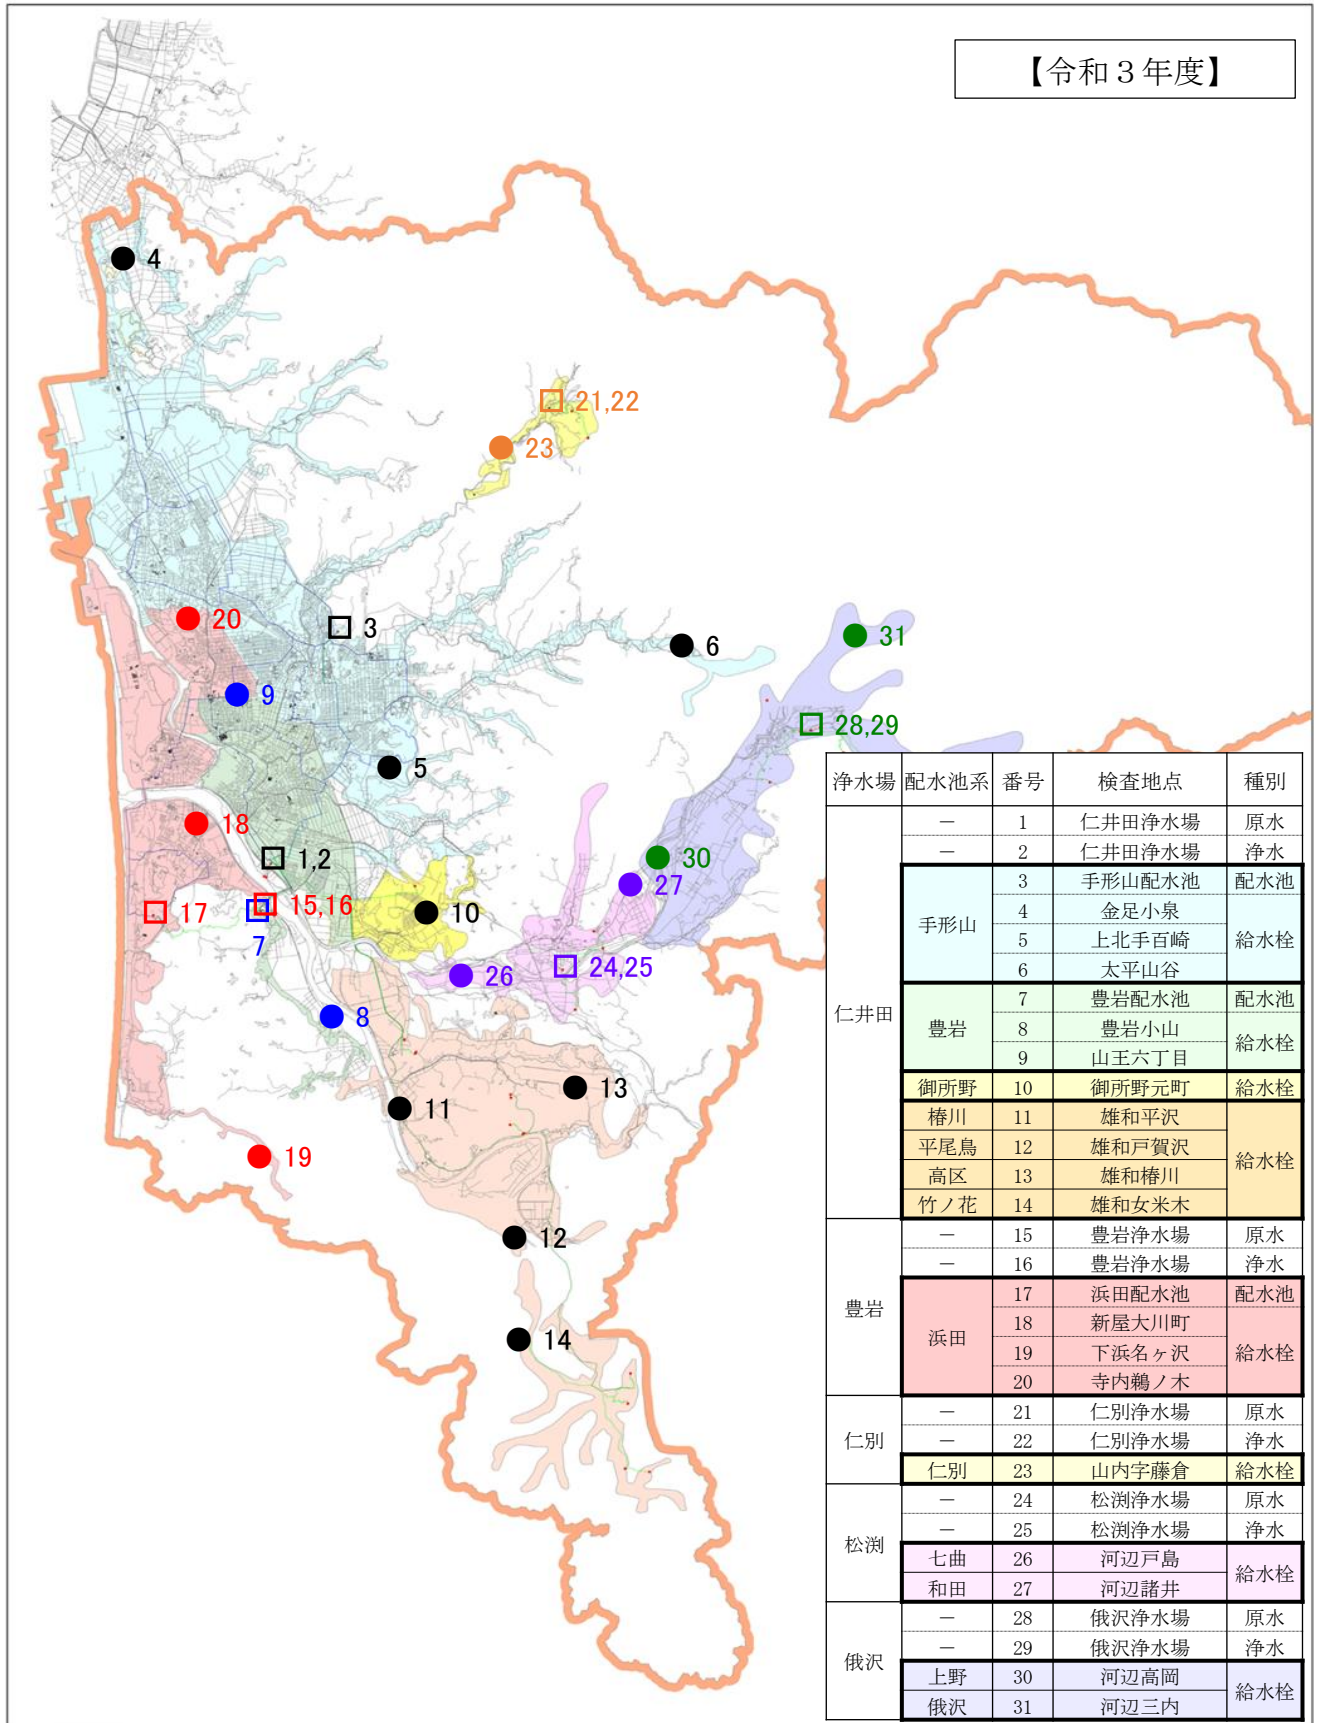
【令和３年度】

4
21,22
23
20
3
6
31
9
28,29
5
18
1,2
30
27
17
7
15,16
10
26
24,25
8
13
11
19
12
14

| 浄水場 | 配水池系 | 番号 | 検査地点 | 種別 |
|---|---|---|---|---|
| 仁井田 | － | 1 | 仁井田浄水場 | 原水 |
| | － | 2 | 仁井田浄水場 | 浄水 |
| | 手形山 | 3 | 手形山配水池 | 配水池 |
| | | 4 | 金足小泉 | 給水栓 |
| | | 5 | 上北手百崎 | |
| | | 6 | 太平山谷 | |
| | 豊岩 | 7 | 豊岩配水池 | 配水池 |
| | | 8 | 豊岩小山 | 給水栓 |
| | | 9 | 山王六丁目 | |
| | 御所野 | 10 | 御所野元町 | 給水栓 |
| | 椿川 | 11 | 雄和平沢 | 給水栓 |
| | 平尾鳥 | 12 | 雄和戸賀沢 | |
| | 高区 | 13 | 雄和椿川 | |
| | 竹ノ花 | 14 | 雄和女米木 | |
| 豊岩 | － | 15 | 豊岩浄水場 | 原水 |
| | － | 16 | 豊岩浄水場 | 浄水 |
| | 浜田 | 17 | 浜田配水池 | 配水池 |
| | | 18 | 新屋大川町 | 給水栓 |
| | | 19 | 下浜名ヶ沢 | |
| | | 20 | 寺内鵜ノ木 | |
| 仁別 | － | 21 | 仁別浄水場 | 原水 |
| | － | 22 | 仁別浄水場 | 浄水 |
| | 仁別 | 23 | 山内字藤倉 | 給水栓 |
| 松渕 | － | 24 | 松渕浄水場 | 原水 |
| | － | 25 | 松渕浄水場 | 浄水 |
| | 七曲 | 26 | 河辺戸島 | 給水栓 |
| | 和田 | 27 | 河辺諸井 | |
| 俄沢 | － | 28 | 俄沢浄水場 | 原水 |
| | － | 29 | 俄沢浄水場 | 浄水 |
| | 上野 | 30 | 河辺高岡 | 給水栓 |
| | 俄沢 | 31 | 河辺三内 | |